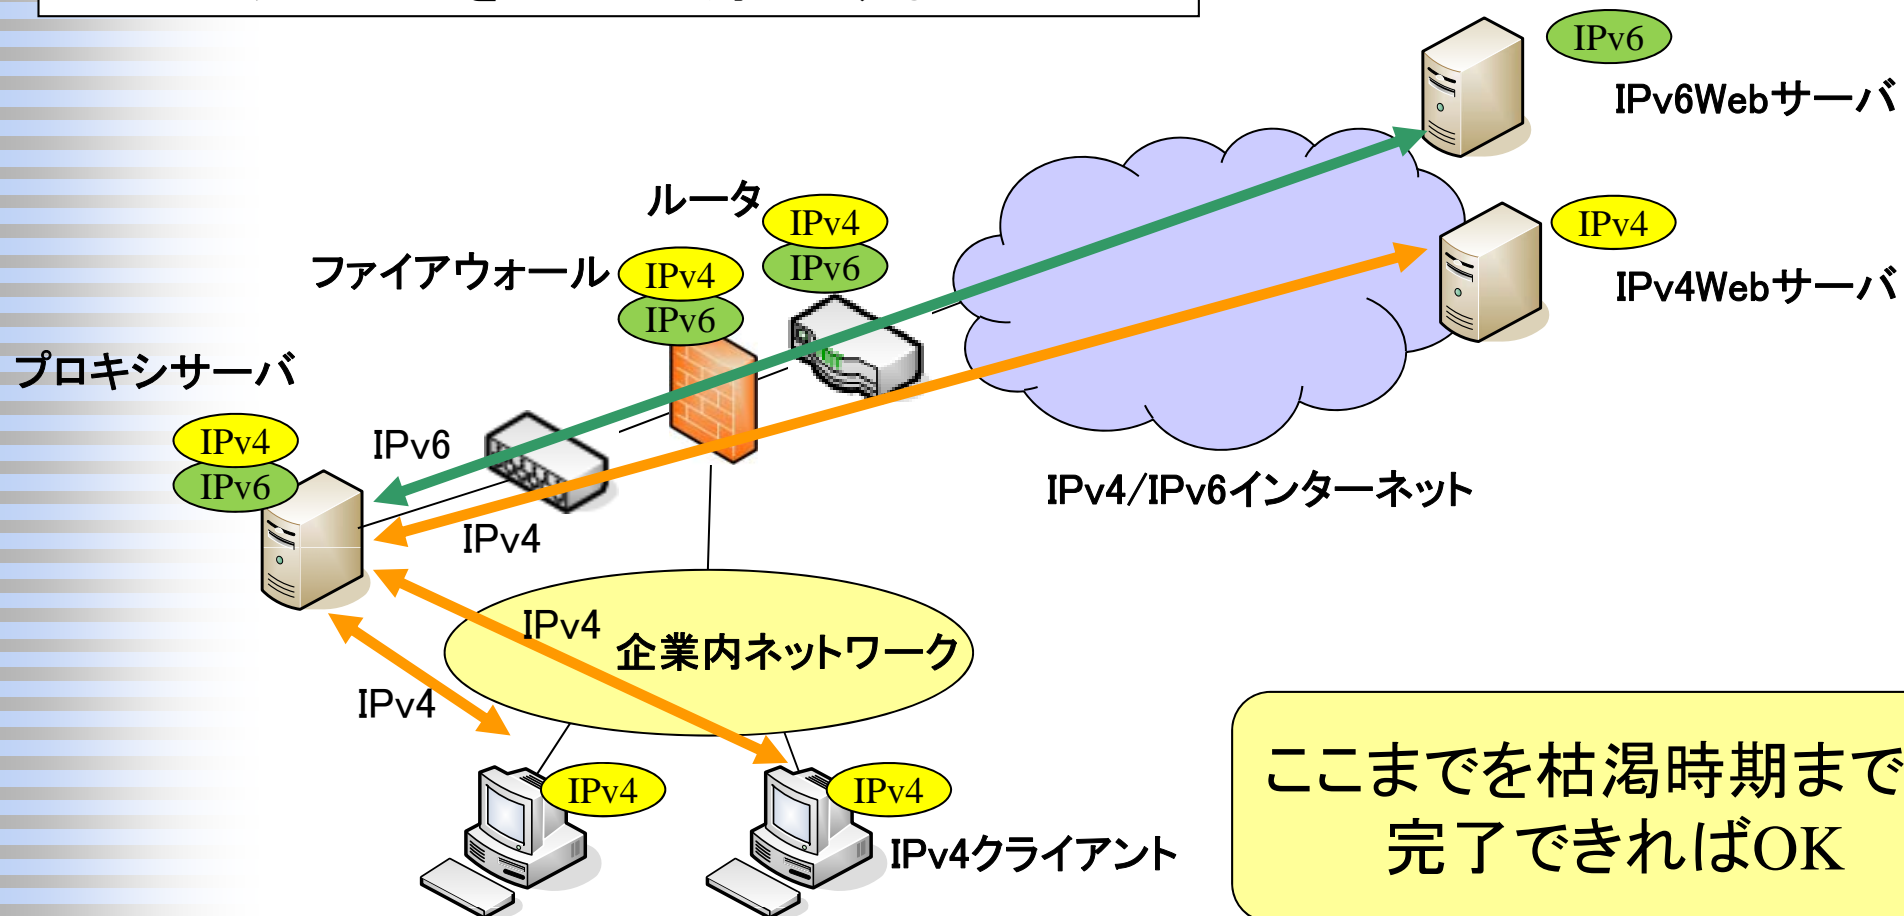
IPv6
IPv6Webサーバ

ルータ
IPv4
IPv6

IPv4
IPv4Webサーバ

ファイアウォール
IPv4
IPv6

プロキシサーバ
IPv4
IPv6

IPv6

IPv4

IPv4/IPv6インターネット

IPv4
企業内ネットワーク

IPv4

IPv4
IPv4
IPv4クライアント

ここまでを枯渇時期まで
完了できればOK